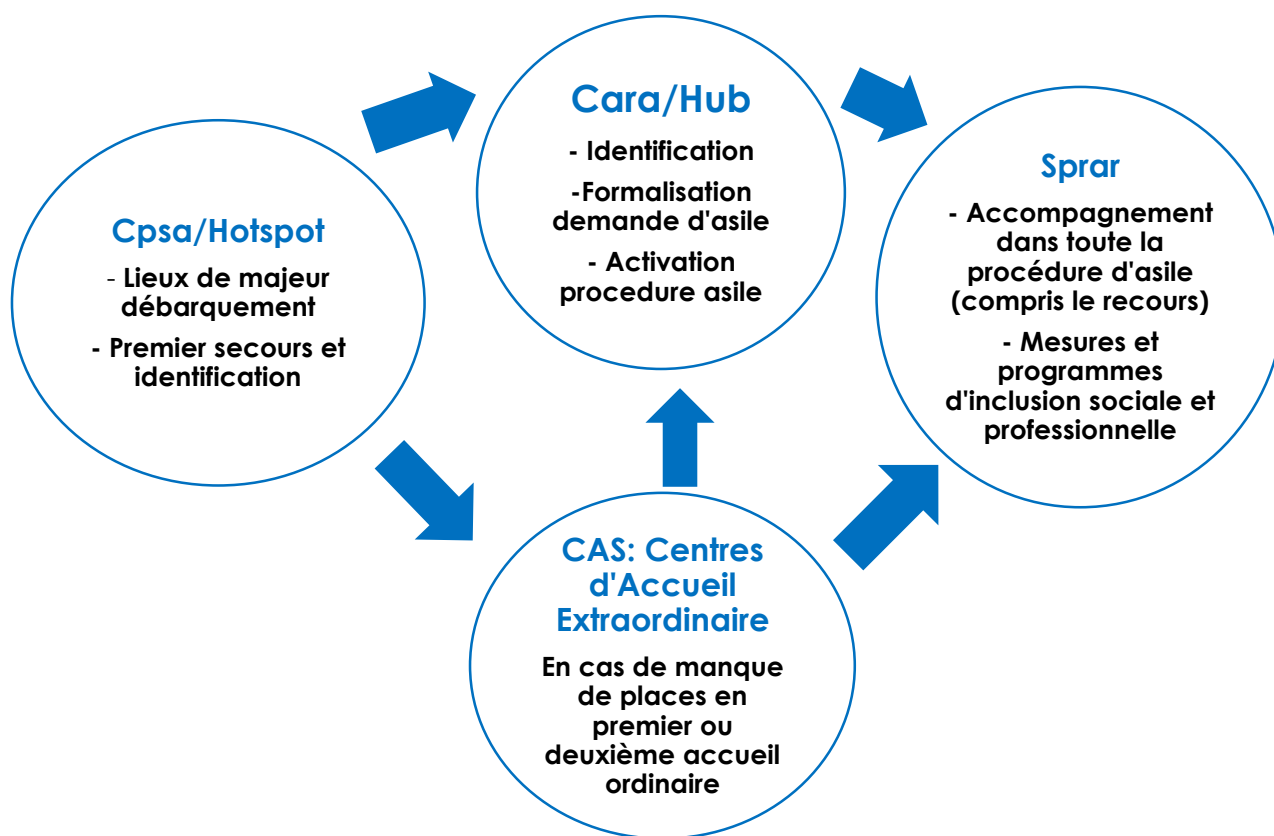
Cpsa/Hotspot

- Lieux de majeur débarquement

- Premier secours et identification

Cara/Hub

- Identification

-Formalisation demande d'asile

- Activation procedure asile

Sprar

- Accompagnement dans toute la procédure d'asile (compris le recours)

- Mesures et programmes d'inclusion sociale et professionnelle

CAS: Centres d'Accueil Extraordinaire

En cas de manque de places en premier ou deuxième accueil ordinaire